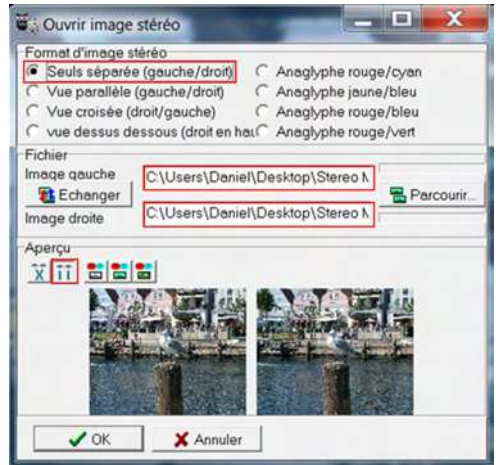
Ouvrir image stéréo

Format d'image stéréo
Seuls séparée (gauche/droit)
Vue parallèle (gauche/droit)
Vue croisée (droit/gauche)
vue dessus dessous (droit en hau
Anaglyphe rouge/cyan
Anaglyphe jaune/bleu
Anaglyphe rouge/bleu
Anaglyphe rouge/vert

Fichier
Image gauche
C:\Users\Daniel\Desktop\Stereo N
Echanger
Parcourir...
Image droite
C:\Users\Daniel\Desktop\Stereo N

Aperçu
X ii

OK
Annuler